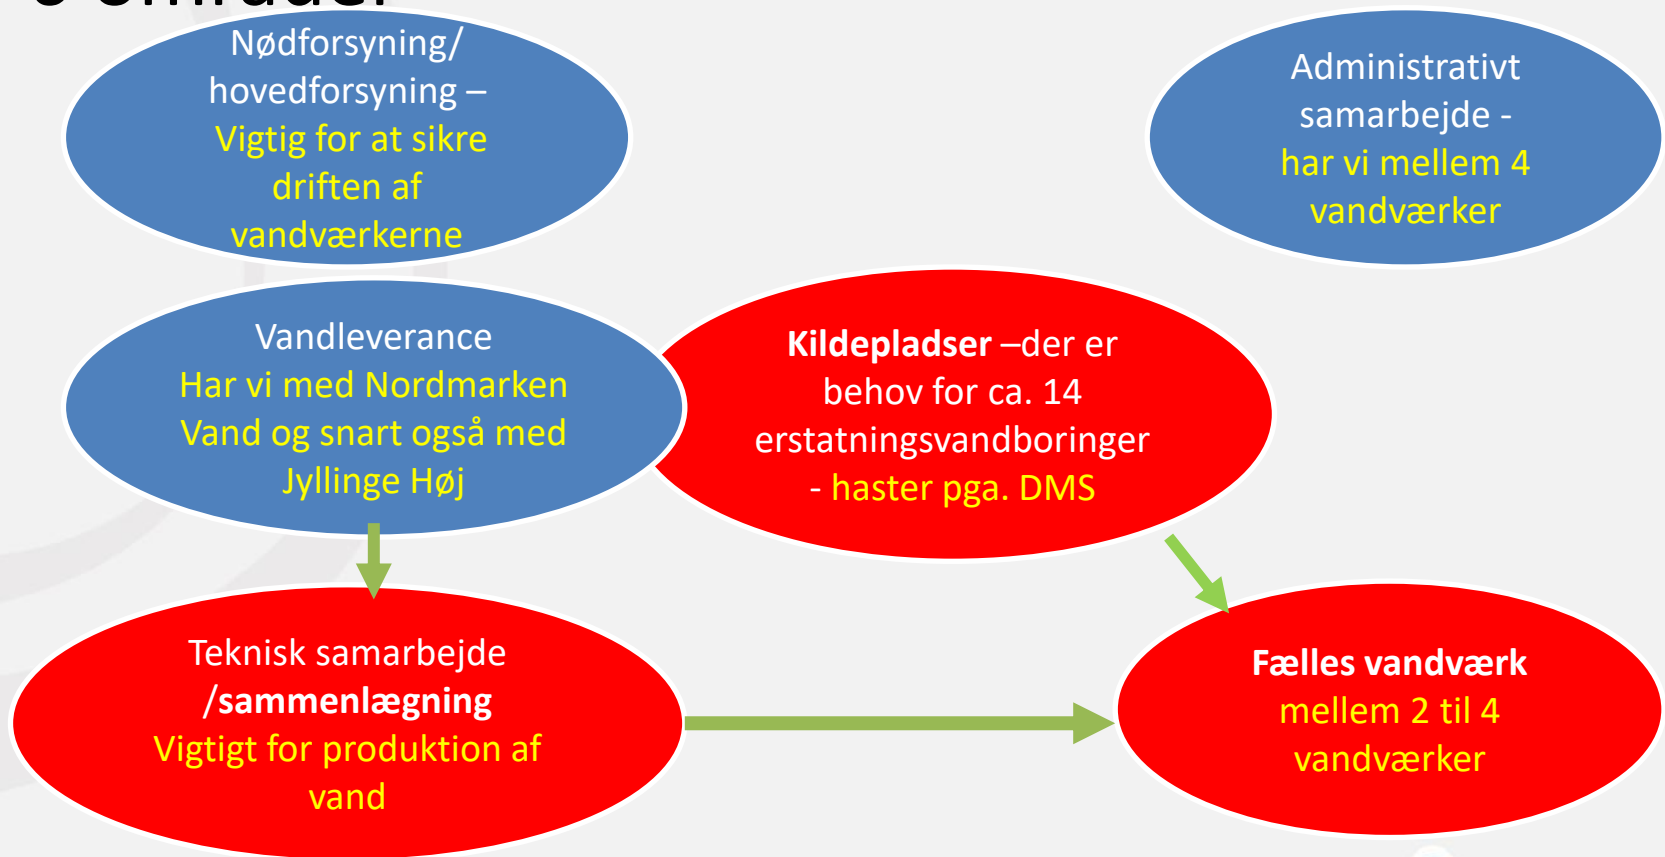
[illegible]

Nødforsyning/ hovedforsyning – Vigtig for at sikre driften af vandværkerne

Administrativt samarbejde - har vi mellem 4 vandværker

Vandleverance Har vi med Nordmarken Vand og snart også med Jyllinge Høj

**Kildepladser** –der er behov for ca. 14 erstatningsvandboringer - haster pga. DMS

Teknisk samarbejde /**sammenlægning** Vigtigt for produktion af vand

**Fælles vandværk** mellem 2 til 4 vandværker